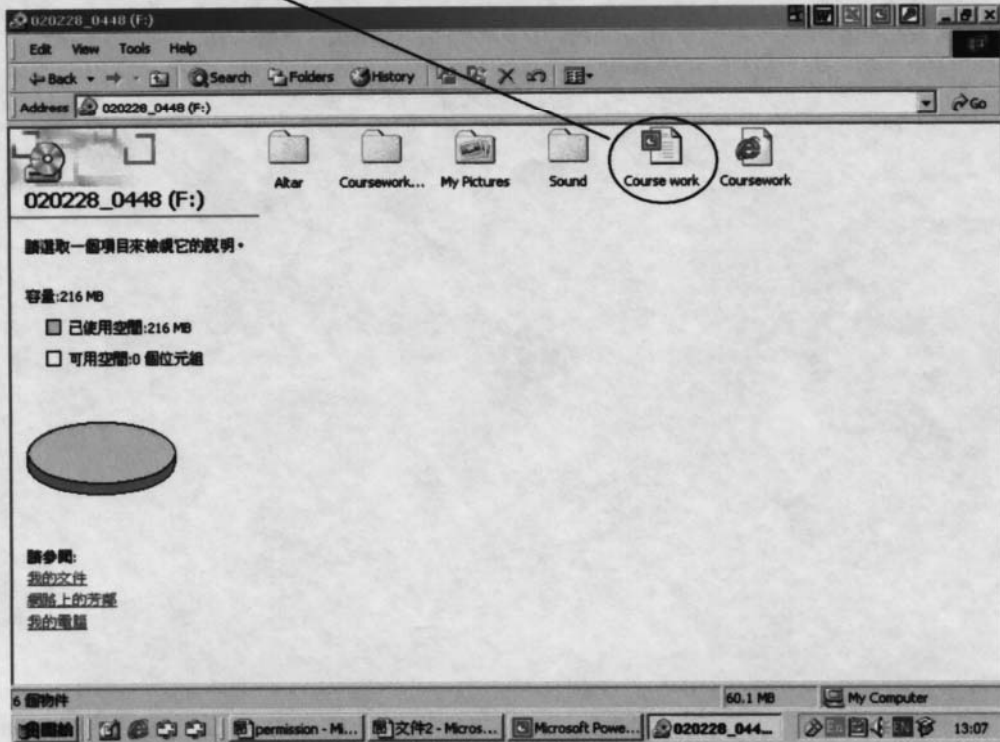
020228_0448 (F:)

Edit View Tools Help

Back Search Folders History

Address 020228_0448 (F:) Go

Altar Coursework... My Pictures Sound Course work Coursework

020228_0448 (F:)

請選取一個項目來檢視它的說明。

容量:216 MB

已使用空間:216 MB

可用空間:0 個位元組

請參閱:
我的文件
網路上的芳鄰
我的電腦

6 個物件 60.1 MB My Computer

開始 permission - Mi... 文件2 - Micros... Microsoft Powe... 020228_044... 13:07